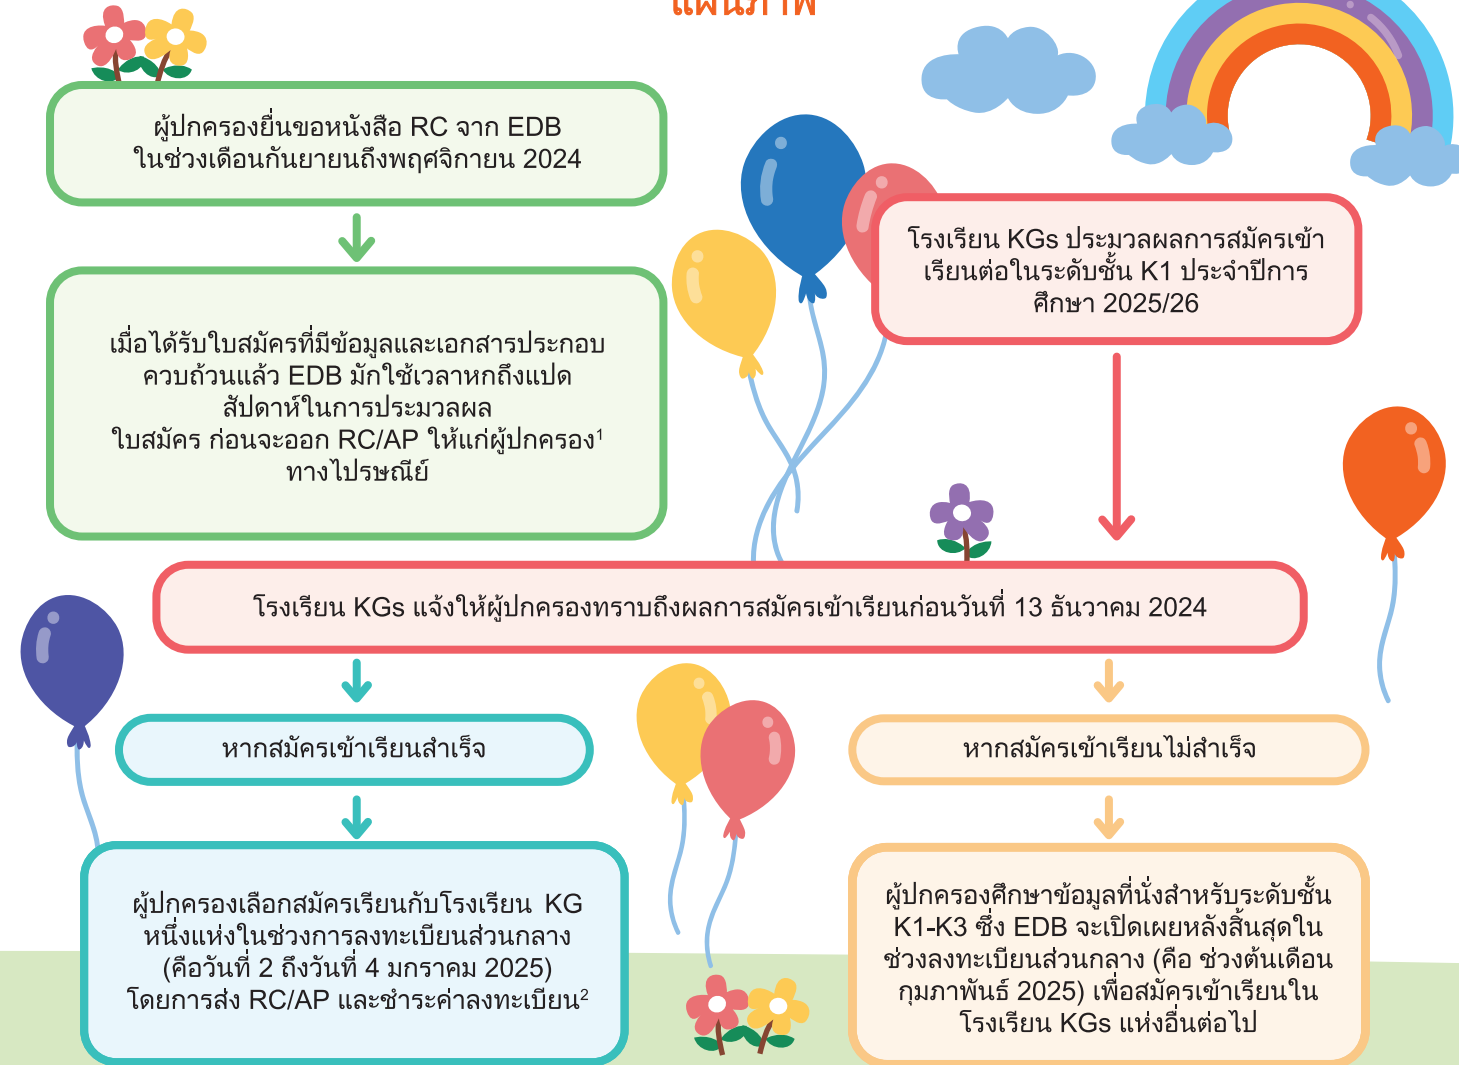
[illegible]

ผู้ปกครองยื่นขอหนังสือ RC จาก EDB ในช่วงเดือนกันยายนถึงพฤศจิกายน 2024

เมื่อได้รับใบสมัครที่มีข้อมูลและเอกสารประกอบครบถ้วนแล้ว EDB มักใช้เวลาหกถึงแปดสัปดาห์ในการประมวลผลใบสมัคร ก่อนจะออก RC/AP ให้แก่ผู้ปกครอง$^1$ ทางไปรษณีย์

โรงเรียน KGs ประมวลผลการสมัครเข้าเรียนต่อในระดับชั้น K1 ประจำปีการศึกษา 2025/26

โรงเรียน KGs แจ้งให้ผู้ปกครองทราบถึงผลการสมัครเข้าเรียนก่อนวันที่ 13 ธันวาคม 2024

หากสมัครเข้าเรียนสำเร็จ

ผู้ปกครองเลือกสมัครเรียนกับโรงเรียน KG หนึ่งแห่งในช่วงการลงทะเบียนส่วนกลาง (คือวันที่ 2 ถึงวันที่ 4 มกราคม 2025) โดยการส่ง RC/AP และชำระค่าลงทะเบียน$^2$

หากสมัครเข้าเรียนไม่สำเร็จ

ผู้ปกครองศึกษาข้อมูลที่นั่งสำหรับระดับชั้น K1-K3 ซึ่ง EDB จะเปิดเผยหลังสิ้นสุดในช่วงลงทะเบียนส่วนกลาง (คือ ช่วงต้นเดือนกุมภาพันธ์ 2025) เพื่อสมัครเข้าเรียนในโรงเรียน KGs แห่งอื่นต่อไป